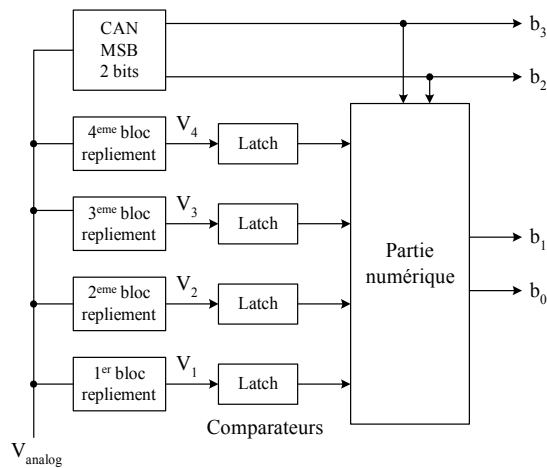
CAN MSB 2 bits

$b_3$

$b_2$

$4^{eme}$ bloc repliement

$V_4$

Latch

$3^{eme}$ bloc repliement

$V_3$

Latch

Partie numérique

$b_1$

$b_0$

$2^{eme}$ bloc repliement

$V_2$

Latch

$1^{er}$ bloc repliement

$V_1$

Latch

Comparateurs

$V_{analog}$